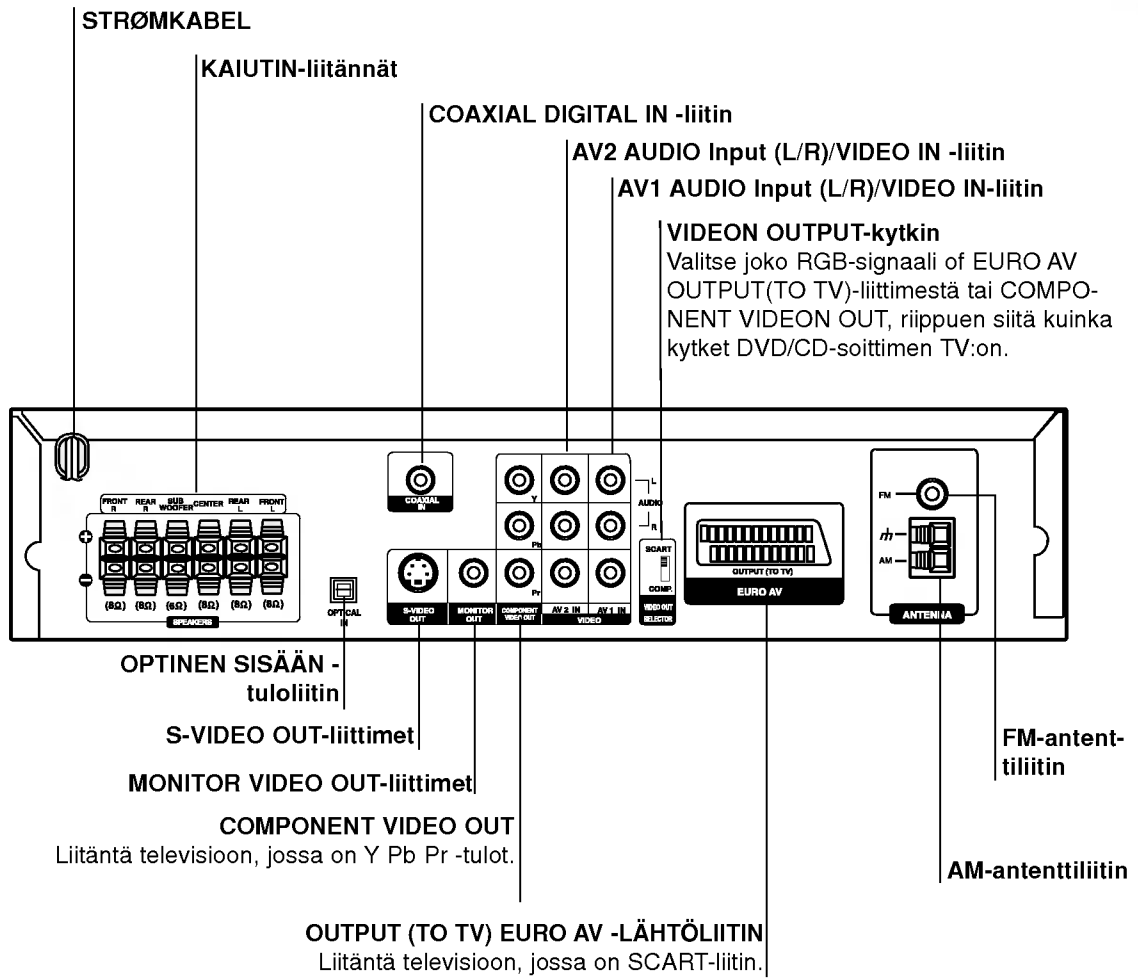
STRØMKABEL

KAIUTIN-liitännät

COAXIAL DIGITAL IN -liitin

AV2 AUDIO Input (L/R)/VIDEO IN -liitin

AV1 AUDIO Input (L/R)/VIDEO IN-liitin

VIDEON OUTPUT-kytkin
Valitse joko RGB-signaali of EURO AV OUTPUT(TO TV)-liittimestä tai COMPONENT VIDEON OUT, riippuen siitä kuinka kytket DVD/CD-soittimen TV:on.

FRONT R REAR R SUB WOOFER CENTER REAR L FRONT L
(8Ω) (8Ω) (6Ω) (8Ω) (8Ω) (8Ω)
SPEAKERS

OPTICAL IN

S-VIDEO OUT

MONITOR OUT

COAXIAL IN

Y Pb Pr
COMPONENT VIDEO OUT

AV 2 IN AV 1 IN
VIDEO

L AUDIO R

SCART COMP.
VIDEO OUT SELECTOR

OUTPUT (TO TV)
EURO AV

FM
AM
ANTENNA

OPTINEN SISÄÄN -tuloliitin

S-VIDEO OUT-liittimet

MONITOR VIDEO OUT-liittimet

COMPONENT VIDEO OUT
Liitäntä televisioon, jossa on Y Pb Pr -tulot.

OUTPUT (TO TV) EURO AV -LÄHTÖLIITIN
Liitäntä televisioon, jossa on SCART-liitin.

FM-antenttiliitin

AM-antenttiliitin